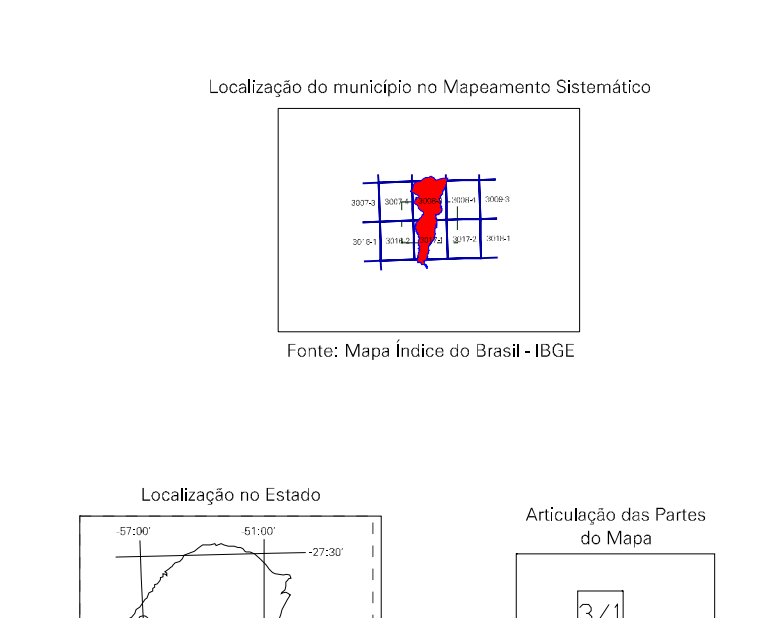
Localização do município no Mapeamento Sistemático

3007-3
3007-4
3008-3
3008-1
3009-3
3016-1
3016-2
3017-1
3017-2
3018-1

Fonte: Mapa Índice do Brasil - IBGE

Localização no Estado

-57:00'
-51:00'
-27:30'

Articulação das Partes do Mapa

3/1